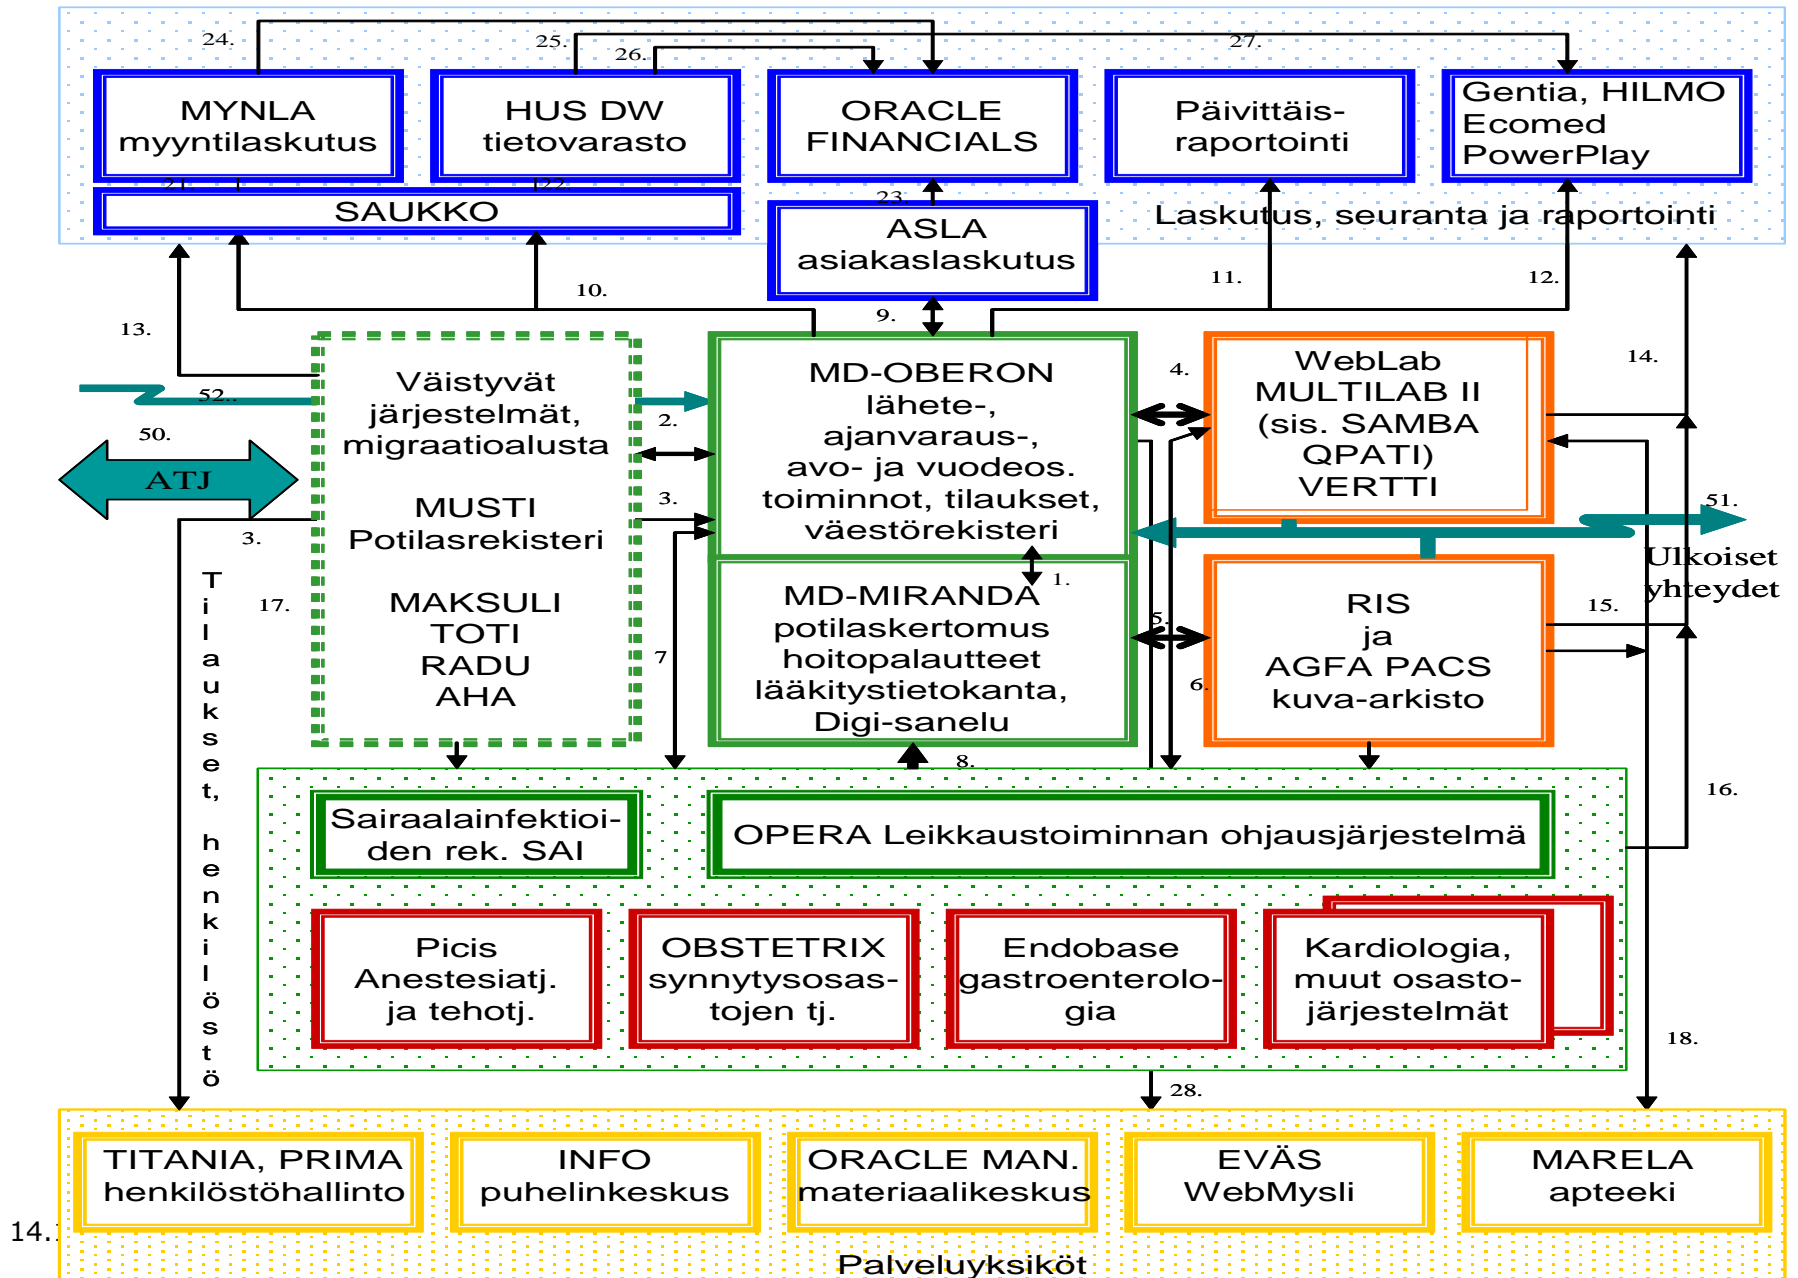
24.

25.

26.

27.

MYNLA myyntilaskutus

HUS DW tietovarasto

ORACLE FINANCIALS

Päivittäis-raportointi

Gentia, HILMO Ecomed PowerPlay

21.

22.

SAUKKO

23.

ASLA asiakaslaskutus

Laskutus, seuranta ja raportointi

13.

10.

9.

11.

12.

Väistyvät järjestelmät, migraatioalusta

MUSTI Potilasrekisteri

MAKSULI TOTI RADU AHA

52.

50.

ATJ

3.

2.

3.

MD-OBERON lähete-, ajanvaraus-, avo- ja vuodeos. toiminnot, tilaukset, väestörekisteri

4.

WebLab MULTILAB II (sis. SAMBA QPATI) VERTTI

14.

51.

Ulkoiset yhteydet

1.

MD-MIRANDA potilaskertomus hoitopalautteet lääkitystietokanta, Digi-sanelu

5.

RIS ja AGFA PACS kuva-arkisto

15.

6.

7

17.

T i l a u k s e t, h e n k i l ö s t ö

8.

Sairaalainfektioiden rek. SAI

OPERA Leikkaustoiminnan ohjausjärjestelmä

16.

Picis Anestesiatj. ja tehotj.

OBSTETRIX synnytysosastojen tj.

Endobase gastroenterologia

Kardiologia, muut osastojärjestelmät

18.

28.

14.

TITANIA, PRIMA henkilöstöhallinto

INFO puhelinkeskus

ORACLE MAN. materiaalikeskus

EVÄS WebMysli

MARELA apteeki

Palveluyksiköt